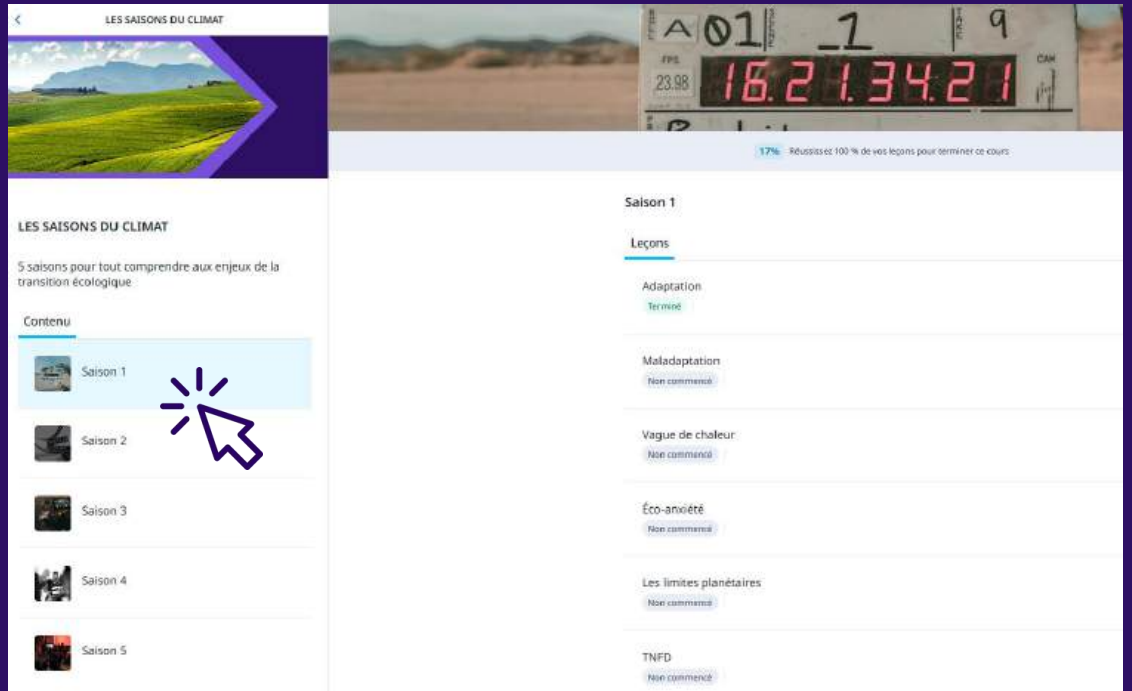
LES SAISONS DU CLIMAT

A 01 1 9
FPS 23.98
16.21.34.21

17% Réussissez 100 % de vos leçons pour terminer ce cours

LES SAISONS DU CLIMAT

5 saisons pour tout comprendre aux enjeux de la transition écologique

Contenu

Saison 1

Saison 2

Saison 3

Saison 4

Saison 5

Saison 1

Leçons

Adaptation
Terminé

Maladaptation
Non commencé

Vague de chaleur
Non commencé

Éco-anxiété
Non commencé

Les limites planétaires
Non commencé

TNFD
Non commencé